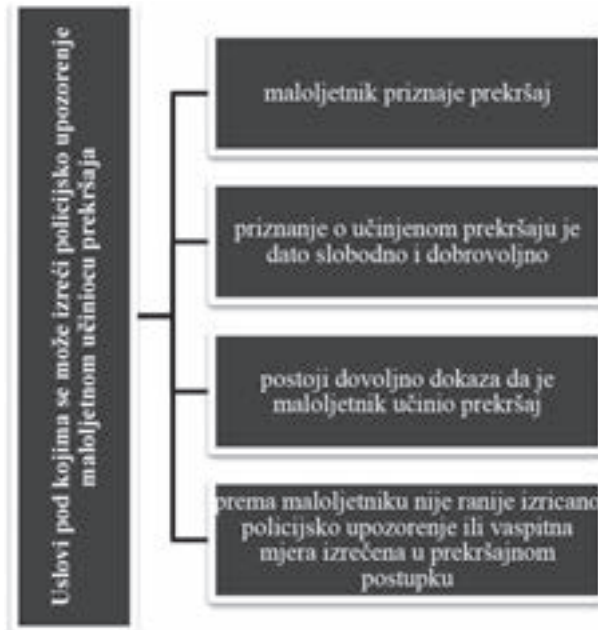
Uslovi pod kojima se može izreći policijsko upozorenje maloljetnom učiniocu prekršaja

maloljetnik priznaje prekršaj

priznanje o učinjenom prekršaju je dato slobodno i dobrovoljno

postoji dovoljno dokaza da je maloljetnik učinio prekršaj

prema maloljetniku nije ranije izricano policijsko upozorenje ili vaspitna mjera izrečena u prekršajnom postupku